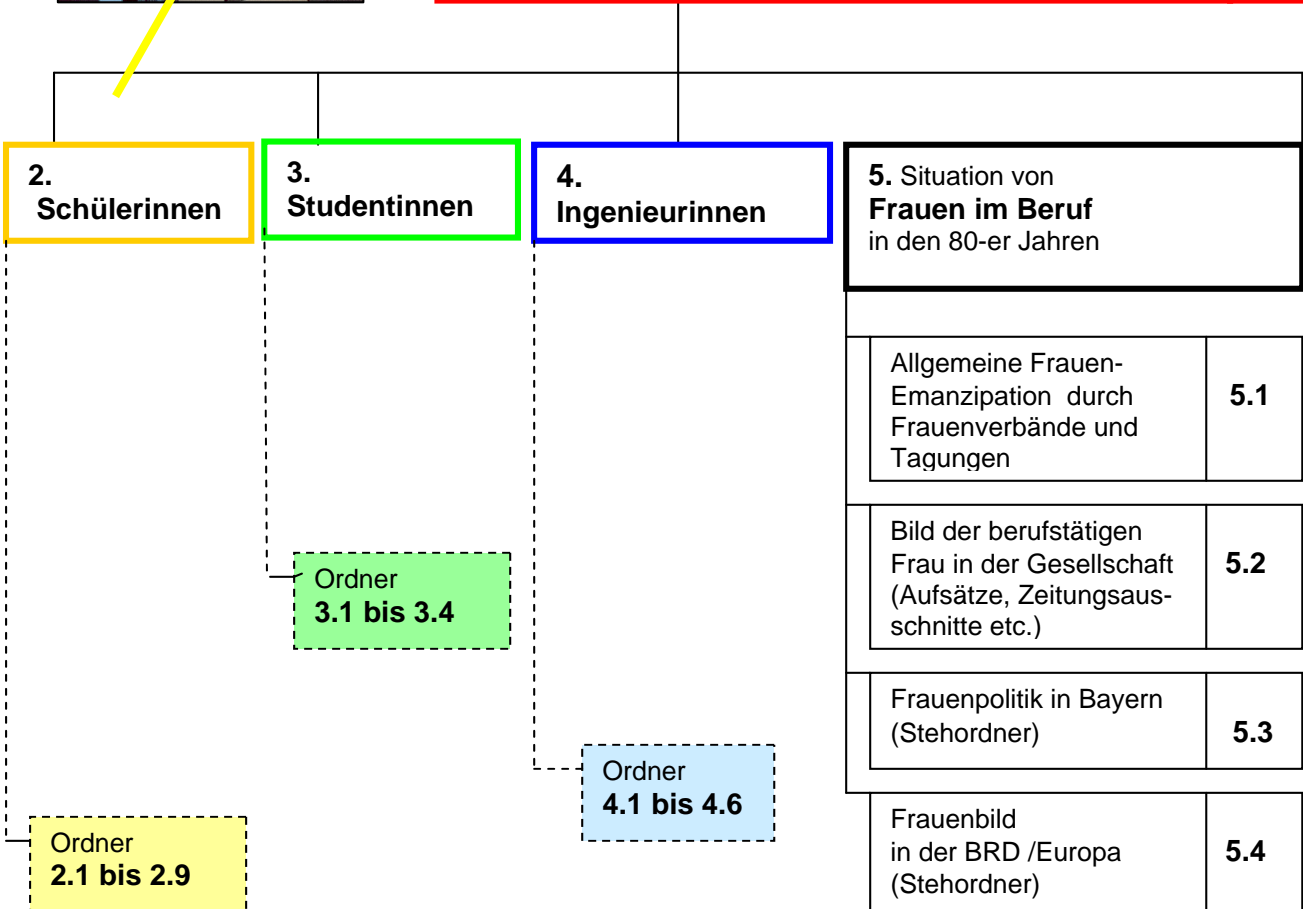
2. Schülerinnen

3. Studentinnen

4. Ingenieurinnen

5. Situation von **Frauen im Beruf** in den 80-er Jahren

| Allgemeine Frauen-Emanzipation durch Frauenverbände und Tagungen | 5.1 |
|---|---|
| Bild der berufstätigen Frau in der Gesellschaft (Aufsätze, Zeitungsausschnitte etc.) | 5.2 |
| Frauenpolitik in Bayern (Stehordner) | 5.3 |
| Frauenbild in der BRD /Europa (Stehordner) | 5.4 |

Ordner
**3.1 bis 3.4**

Ordner
**4.1 bis 4.6**

Ordner
**2.1 bis 2.9**